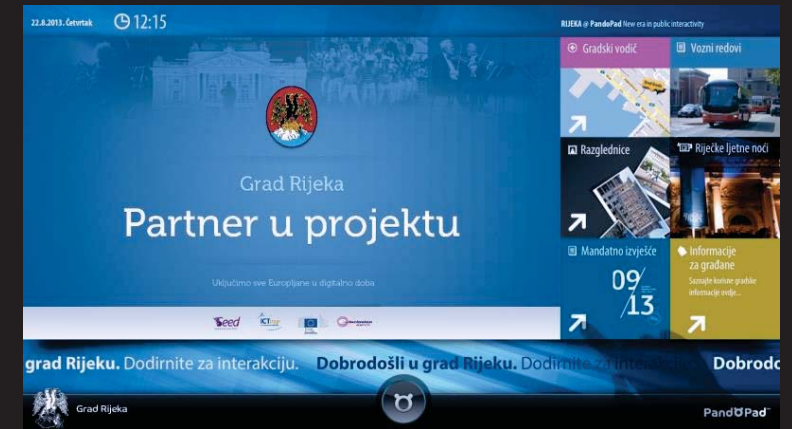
22.8.2013. Četvrtak 12:15

RIJEKA @ PandoPad New era in public interactivity

Grad Rijeka

Partner u projektu

Uključimo sve Europljane u digitalno doba

Gradski vodič

Vozni redovi

Razglednice

Riječke ljetne noći

Mandatno izvješće

09/13

Informacije za građane

Saznajte korisne gradske informacije ovdje...

grad Rijeku. Dodirnite za interakciju. Dobrodošli u grad Rijeku. Dodirnite za interakciju. Dobrodo

Grad Rijeka

PandoPad